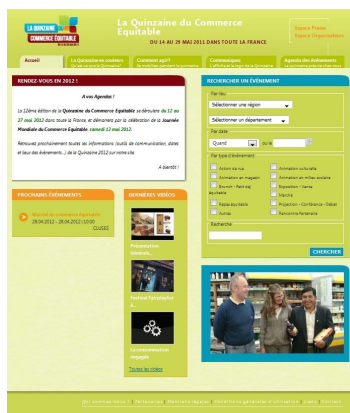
LA QUINZAINE DU COMMERCE ÉQUITABLE

La Quinzaine du Commerce Equitable

DU 14 AU 29 MAI 2011 DANS TOUTE LA FRANCE

Espace Presse
Espace Organisateurs

Accueil | La Quinzaine en quelques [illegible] | Comment agir ? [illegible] | Communiqués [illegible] | Agenda des événements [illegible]

RENDEZ-VOUS EN 2012 !

A vos Agendas !

La 12ème édition de la Quinzaine du Commerce Equitable se déroulera du 12 au 27 mai 2012 dans toute la France, et démarrera par la célébration de la Journée Mondiale du Commerce Equitable, samedi 12 mai 2012.

Retrouvez prochainement toutes les informations (outils de communication, dates et lieux des événements...) de la Quinzaine 2012 sur notre site.

A bientôt !

RECHERCHER UN ÉVÉNEMENT

Par lieu
Sélectionner une région
Sélectionner un département

Par date
Quand | au le

Par type d'événement
Action de rue | Animation culturelle
Animation en magasin | Animation en milieu scolaire
Brunch - Petit déj équitable | Exposition - Vente
Repas équitable | Marché
Autres | Projection - Conférence - Débat
Rencontre Partenaire

Recherche

CHERCHER

PROCHAINS ÉVÉNEMENTS

Marché du commerce équitable
28.04.2012 - 28.04.2012 | 10:00
CLUSES

DERNIÈRES VIDÉOS

Présentation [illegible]

Festival Tycolpédia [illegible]

La consommation engagée

Toutes les vidéos

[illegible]